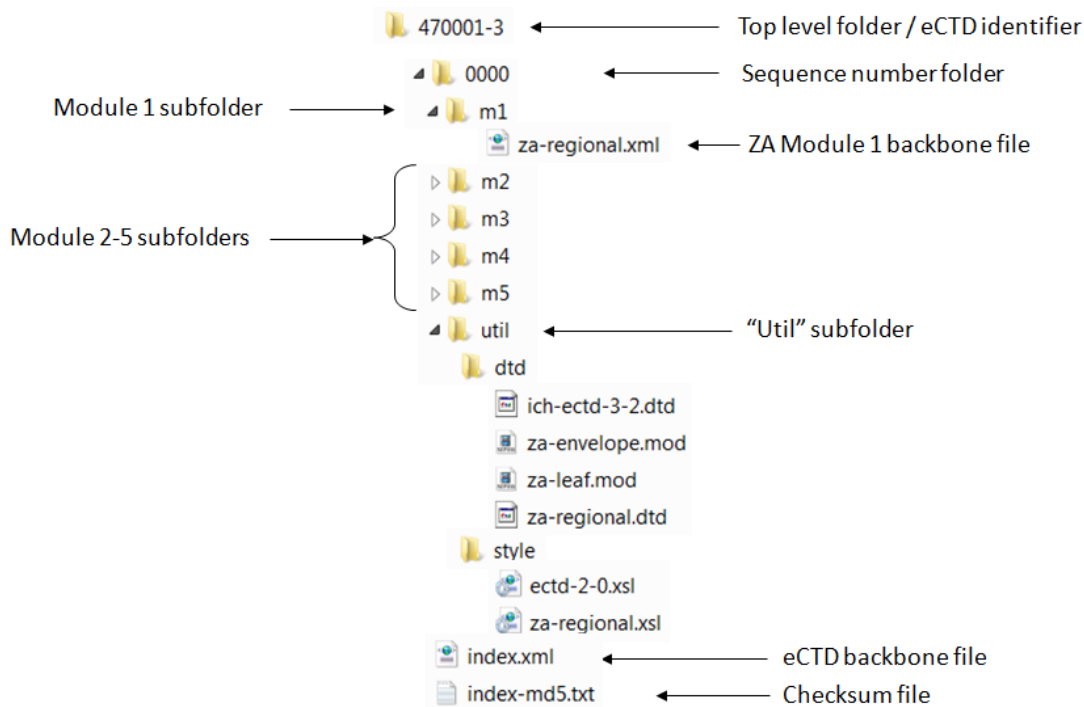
470001-3
Top level folder / eCTD identifier
0000
Sequence number folder
Module 1 subfolder
m1
za-regional.xml
ZA Module 1 backbone file
m2
m3
Module 2-5 subfolders
m4
m5
util
“Util” subfolder
dtd
ich-ectd-3-2.dtd
za-envelope.mod
za-leaf.mod
za-regional.dtd
style
ectd-2-0.xsl
za-regional.xsl
index.xml
eCTD backbone file
index-md5.txt
Checksum file